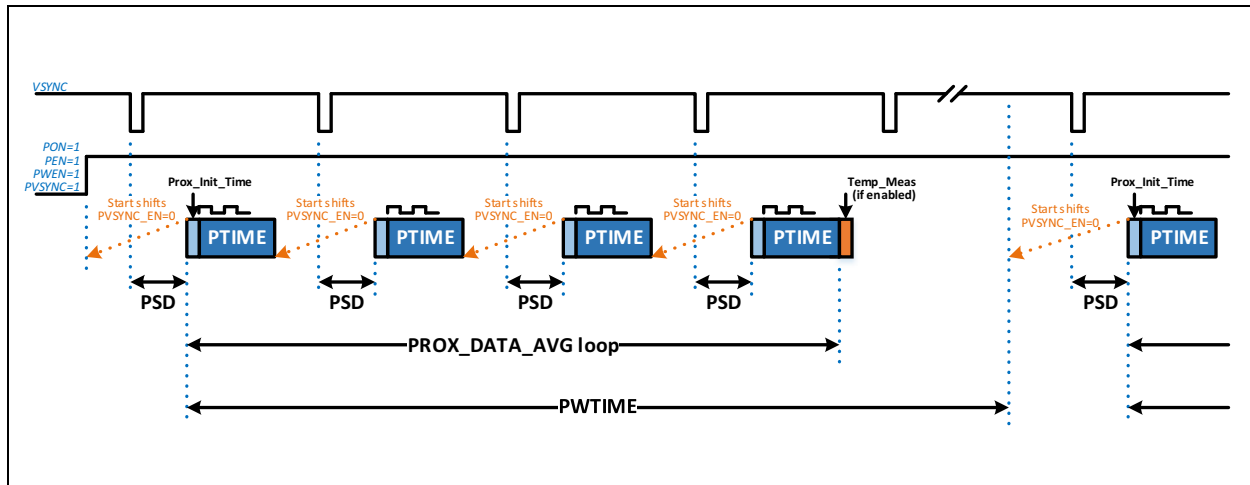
VSYNC

PON=1
PEN=1
PWEN=1
PVSYNC=1

Prox_Init_Time

Start shifts
PVSYNC_EN=0

PTIME

PSD

Start shifts
PVSYNC_EN=0

PTIME

PSD

Start shifts
PVSYNC_EN=0

PTIME

PSD

Start shifts
PVSYNC_EN=0

Temp_Meas
(if enabled)

PTIME

PSD

Start shifts
PVSYNC_EN=0

Prox_Init_Time

PTIME

PSD

PROX_DATA_AVG loop

PWTIME